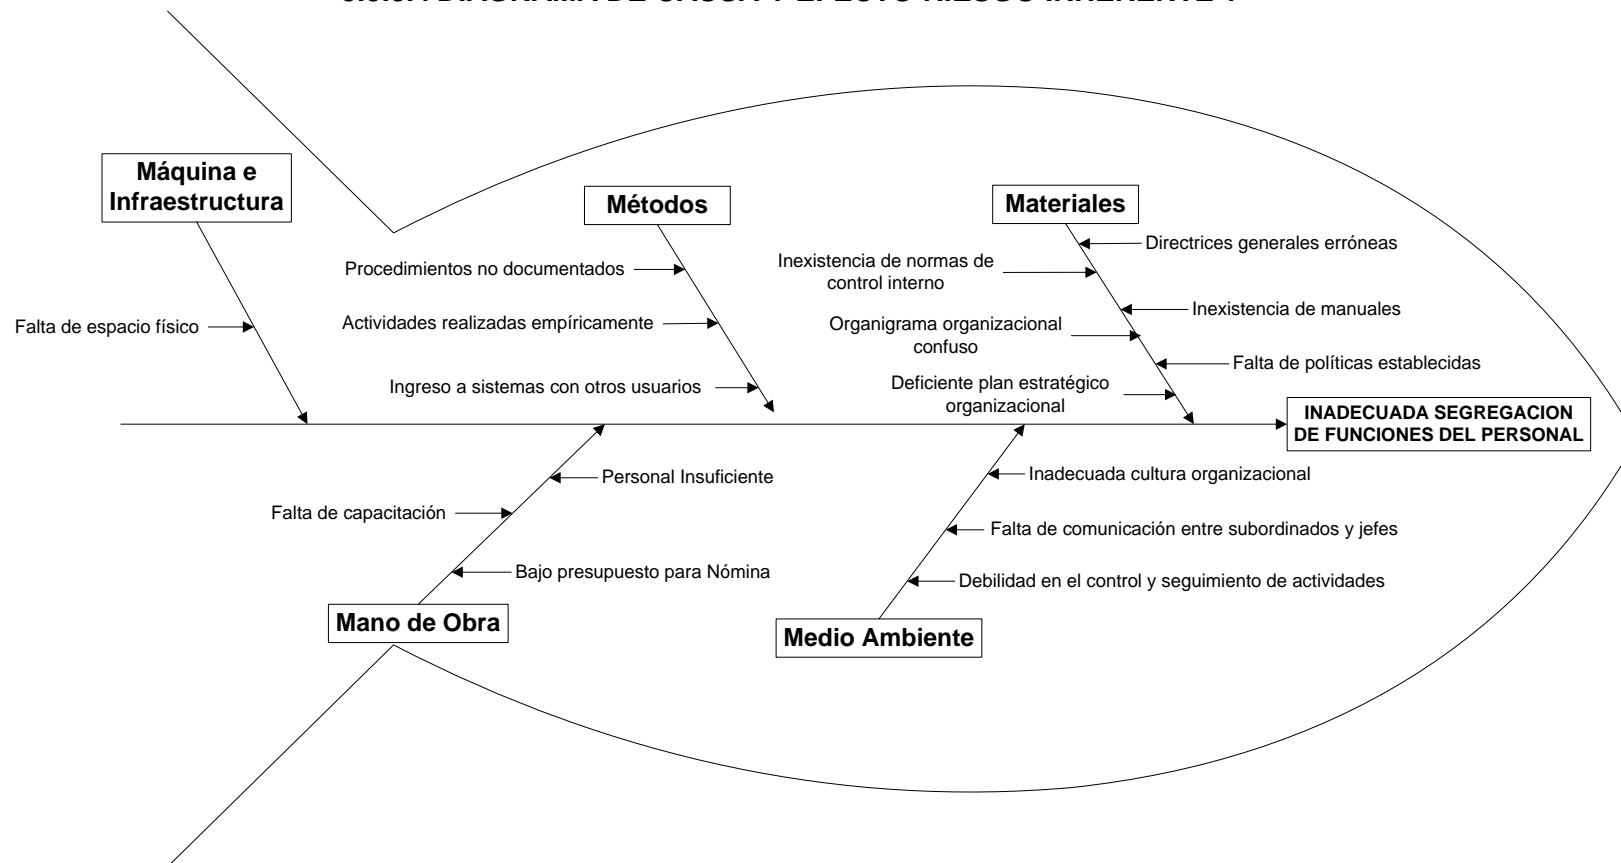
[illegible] DIAGRAMA DE CAUSA Y EFECTO RIESGO INHERENTE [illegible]

Máquina e Infraestructura

Métodos

Materiales

Falta de espacio físico

Procedimientos no documentados

Actividades realizadas empíricamente

Ingreso a sistemas con otros usuarios

Directrices generales erróneas

Inexistencia de normas de control interno

Inexistencia de manuales

Organigrama organizacional confuso

Falta de políticas establecidas

Deficiente plan estratégico organizacional

INADECUADA SEGREGACION DE FUNCIONES DEL PERSONAL

Personal Insuficiente

Falta de capacitación

Bajo presupuesto para Nómina

Inadecuada cultura organizacional

Falta de comunicación entre subordinados y jefes

Debilidad en el control y seguimiento de actividades

Mano de Obra

Medio Ambiente